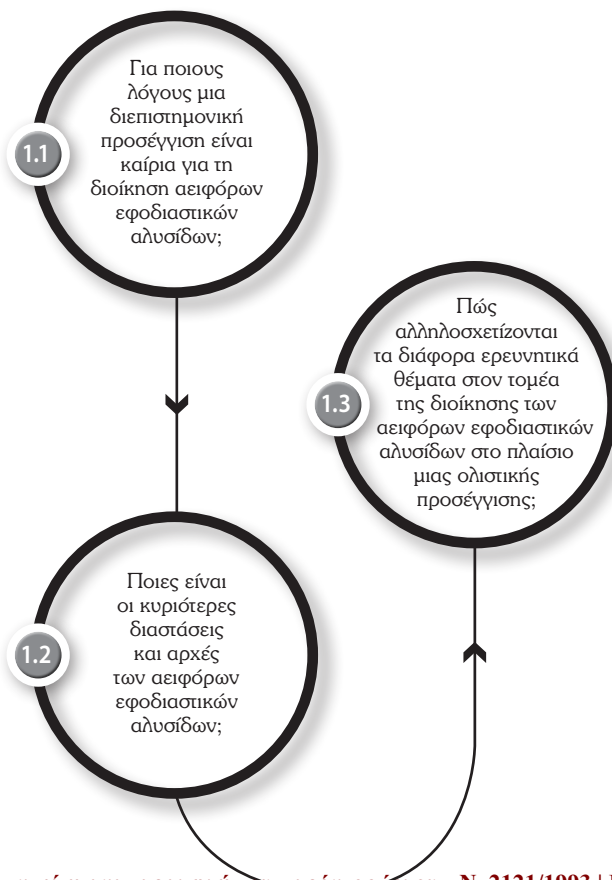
1.1

Για ποιους λόγους μια διεπιστημονική προσέγγιση είναι καίρια για τη διοίκηση αειφόρων εφοδιαστικών αλυσίδων;

1.3

Πώς αλληλοσχετίζονται τα διάφορα ερευνητικά θέματα στον τομέα της διοίκησης των αειφόρων εφοδιαστικών αλυσίδων στο πλαίσιο μιας ολιστικής προσέγγισης;

1.2

Ποιες είναι οι κυριότερες διαστάσεις και αρχές των αειφόρων εφοδιαστικών αλυσίδων;

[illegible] Ν. 2121/1993 | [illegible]